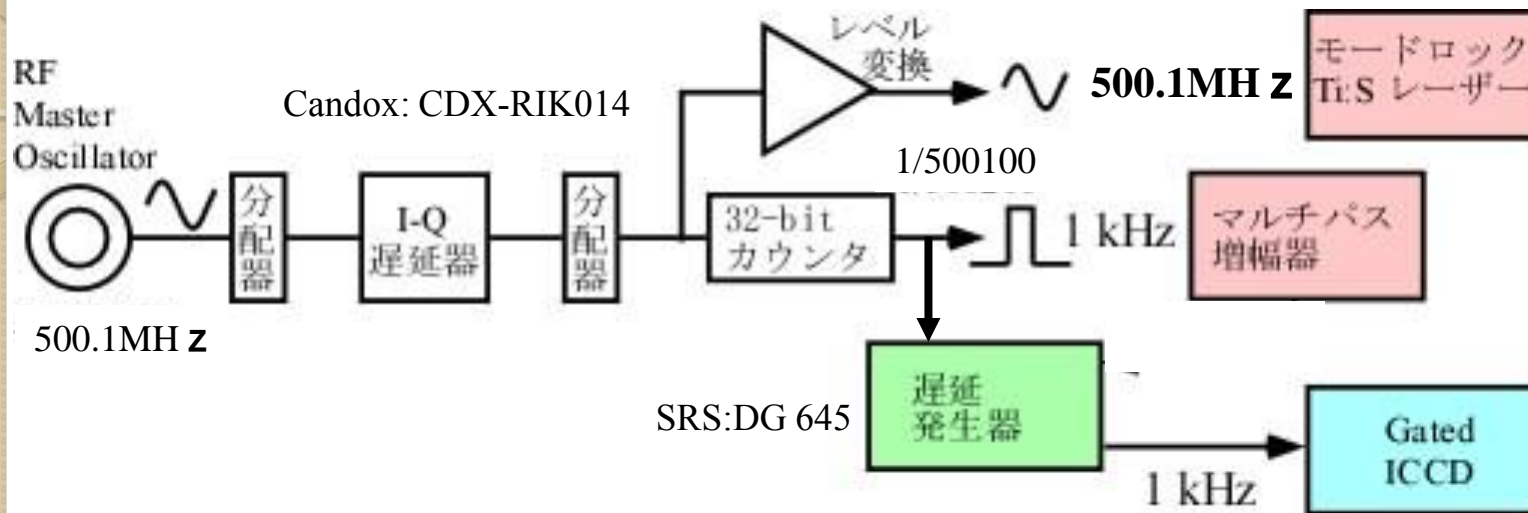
RF Master Oscillator

500.1MH z

分配器

I-Q 遅延器

Candox: CDX-RIK014

分配器

レベル変換

500.1MH z

モードロック Ti:S レーザー

1/500100

32-bit カウンタ

1 kHz

マルチパス増幅器

SRS:DG 645

遅延発生器

1 kHz

Gated ICCD